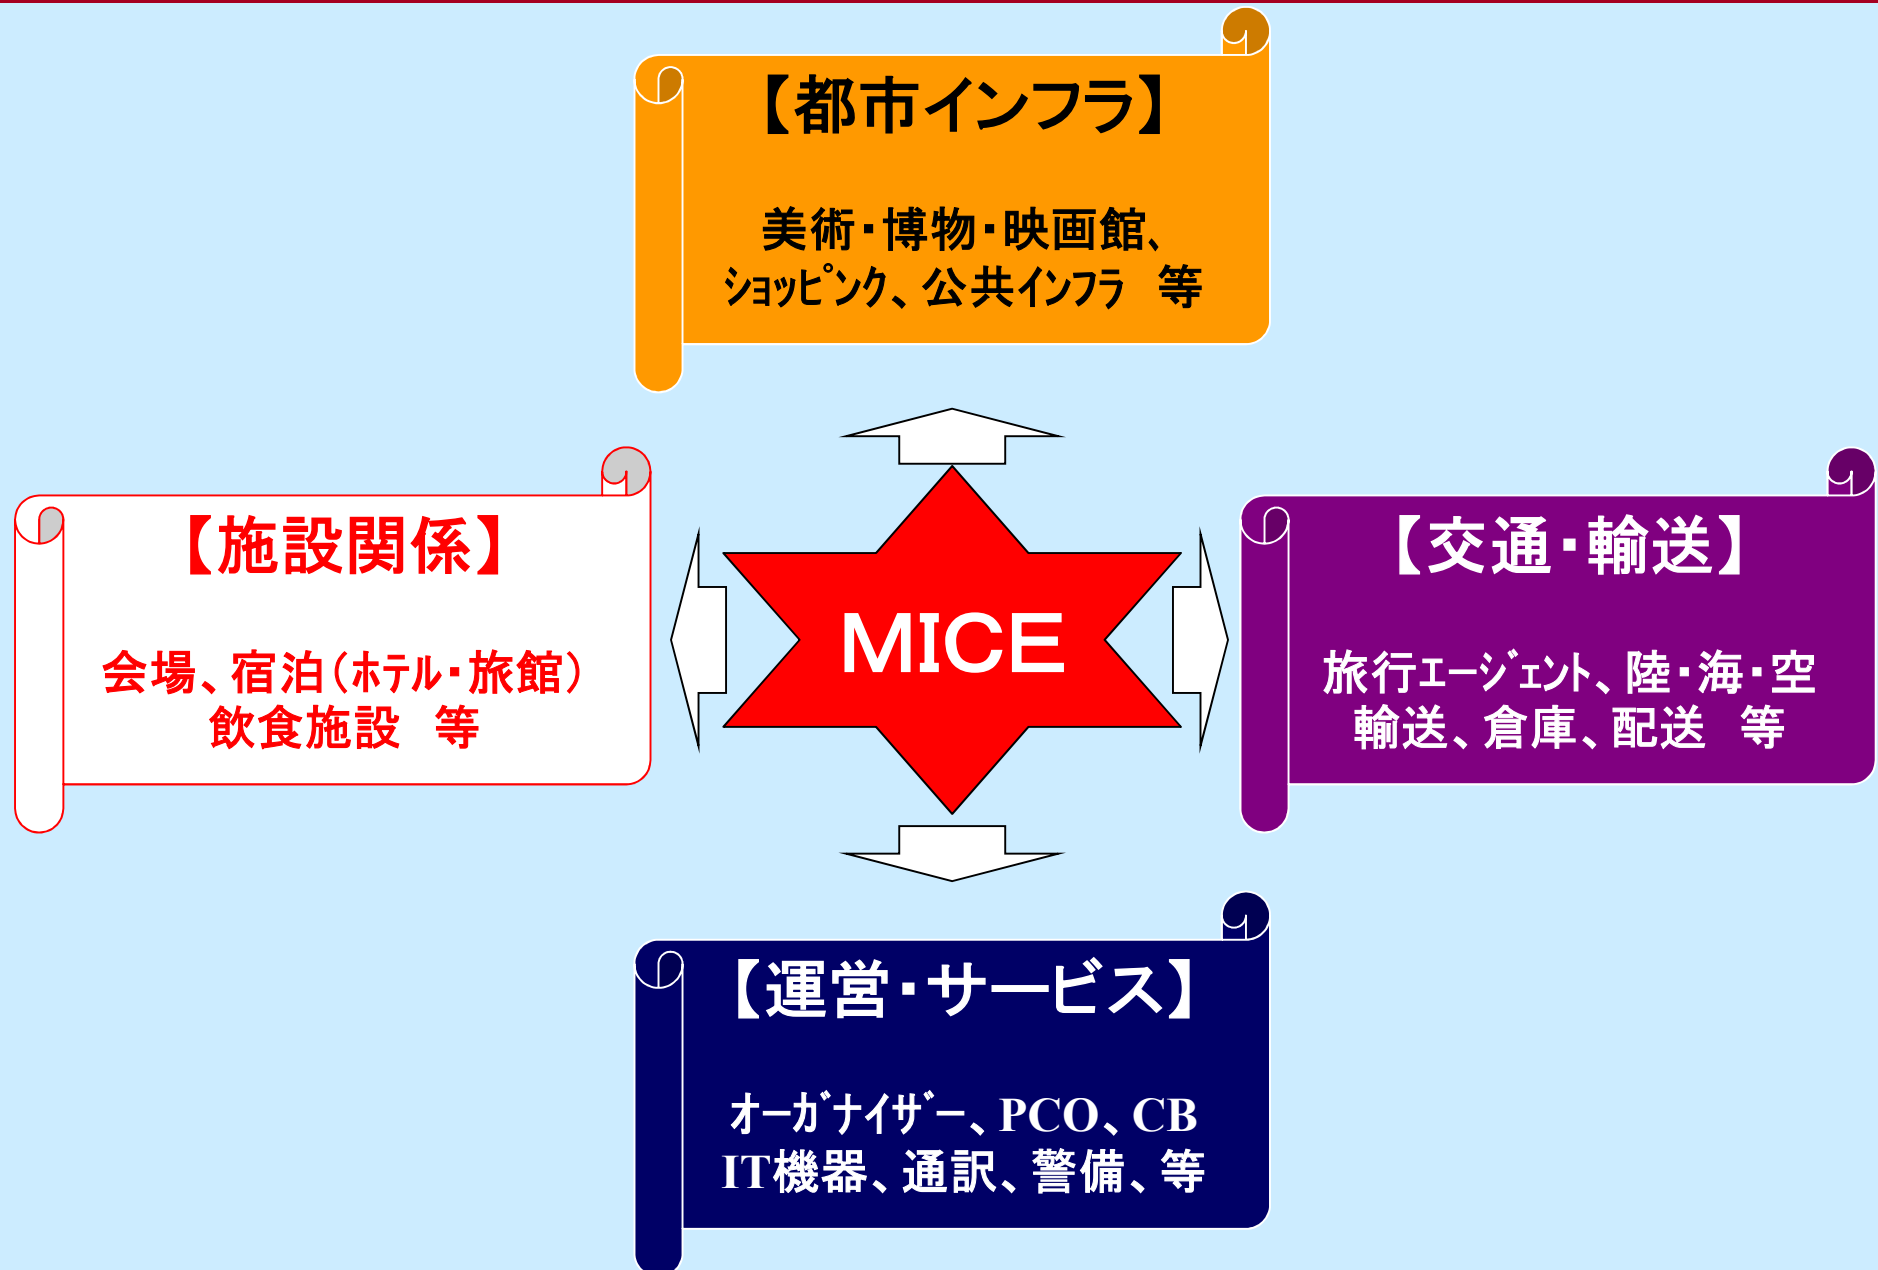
【都市インフラ】

美術・博物・映画館、ｼｮｯﾋﾟﾝｸ、公共ｲﾝﾌﾗ　等

【施設関係】

会場、宿泊（ﾎﾃﾙ・旅館）飲食施設　等

MICE

【交通・輸送】

旅行ｴｰｼﾞｪﾝﾄ、陸・海・空輸送、倉庫、配送　等

【運営・サービス】

ｵｰｶﾞﾅｲｻﾞｰ、PCO、CB IT機器、通訳、警備、等